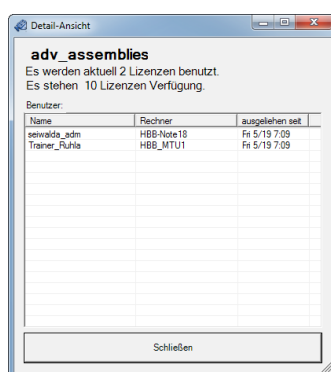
Detail-Ansicht

adv_assemblies
Es werden aktuell 2 Lizenzen benutzt.
Es stehen 10 Lizenzen Verfügung.

Benutzer:

| Name | Rechner | ausgeliehen seit |
|---|---|---|
| seiwalda_adm | HBB-Note18 | Fri 5/19 7:09 |
| Trainer_Ruhla | HBB_MTU1 | Fri 5/19 7:09 |

Schließen